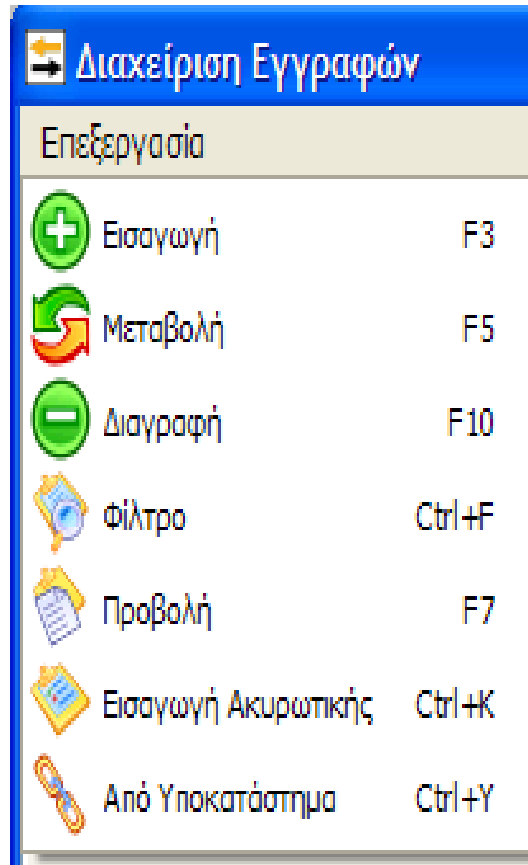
Διαχείριση Εγγραφών

Επεξεργασία

| | |
|---|---|
| Εισαγωγή | F3 |
| Μεταβολή | F5 |
| Διαγραφή | F10 |
| Φίλτρο | Ctrl+F |
| Προβολή | F7 |
| Εισαγωγή Ακυρωτικής | Ctrl+K |
| Από Υποκατάστημα | Ctrl+Y |